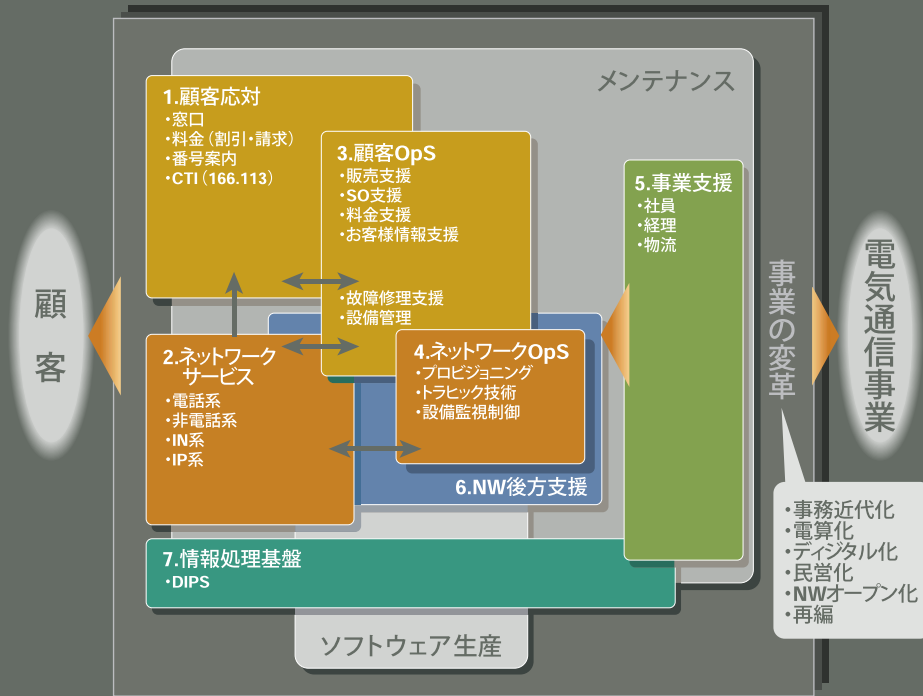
顧客

メンテナンス

1.顧客応対
・窓口
・料金（割引・請求）
・番号案内
・CTI（166.113）

3.顧客OpS
・販売支援
・SO支援
・料金支援
・お客様情報支援

・故障修理支援
・設備管理

5.事業支援
・社員
・経理
・物流

事業の変革

電気通信事業

2.ネットワークサービス
・電話系
・非電話系
・IN系
・IP系

4.ネットワークOpS
・プロビジョニング
・トラヒック技術
・設備監視制御

6.NW後方支援

7.情報処理基盤
・DIPS

ソフトウェア生産

・事務近代化
・電算化
・ディジタル化
・民営化
・NWオープン化
・再編